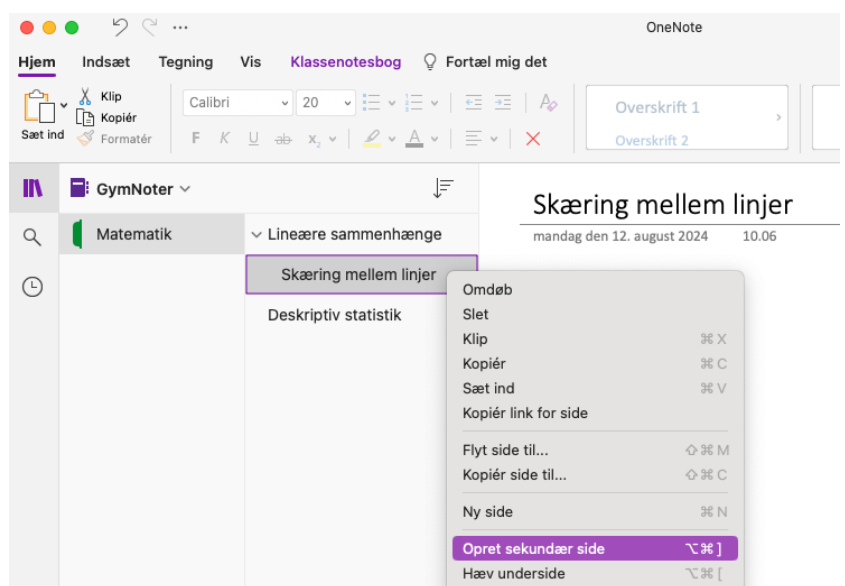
OneNote

Hjem Indsæt Tegning Vis Klassenotesbog Fortæl mig det

Sæt ind Klip Kopiér Formatér Calibri 20 F K U ab $x_2$ A

Overskrift 1
Overskrift 2

GymNoter

Matematik

Lineære sammenhænge

Skæring mellem linjer

Deskriptiv statistik

Skæring mellem linjer
mandag den 12. august 2024 10.06

Omdøb
Slet
Klip ⌘X
Kopiér ⌘C
Sæt ind ⌘V
Kopiér link for side
Flyt side til... ⇧⌘M
Kopiér side til... ⇧⌘C
Ny side ⌘N
Opret sekundær side ⌥⌘]
Hæv underside ⌥⌘[